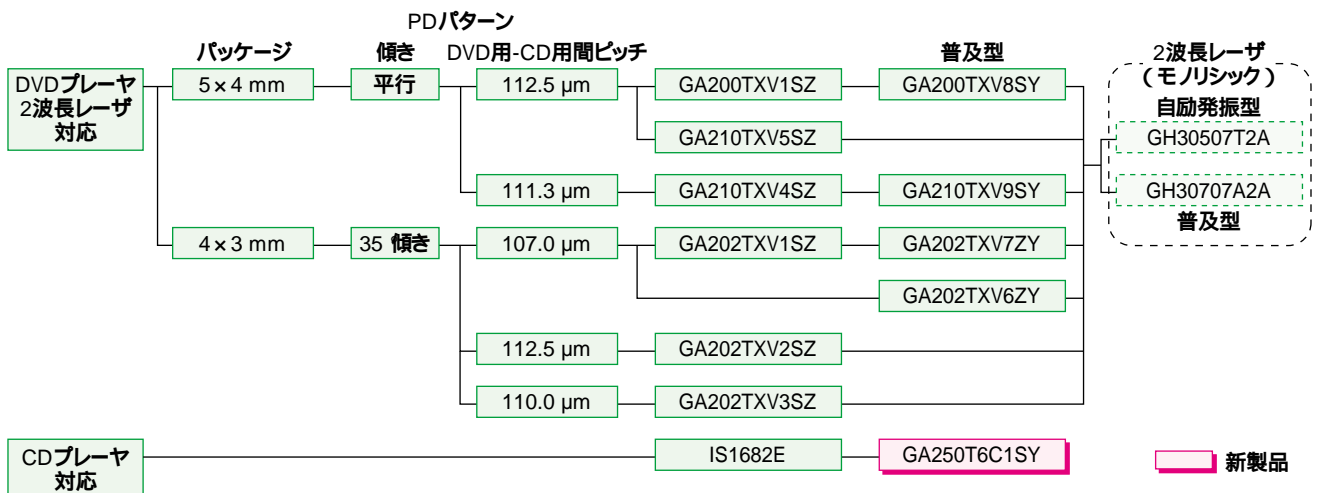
パッケージ

PDパターン
傾き

DVD用-CD用間ピッチ

普及型

2波長レーザ
（モノリシック）
自励発振型

DVDプレーヤ
2波長レーザ
対応

5×4 mm

平行

112.5 µm

GA200TXV1SZ

GA200TXV8SY

GA210TXV5SZ

GH30507T2A

111.3 µm

GA210TXV4SZ

GA210TXV9SY

GH30707A2A

普及型

4×3 mm

35 傾き

107.0 µm

GA202TXV1SZ

GA202TXV7ZY

GA202TXV6ZY

112.5 µm

GA202TXV2SZ

110.0 µm

GA202TXV3SZ

CDプレーヤ
対応

IS1682E

GA250T6C1SY

新製品